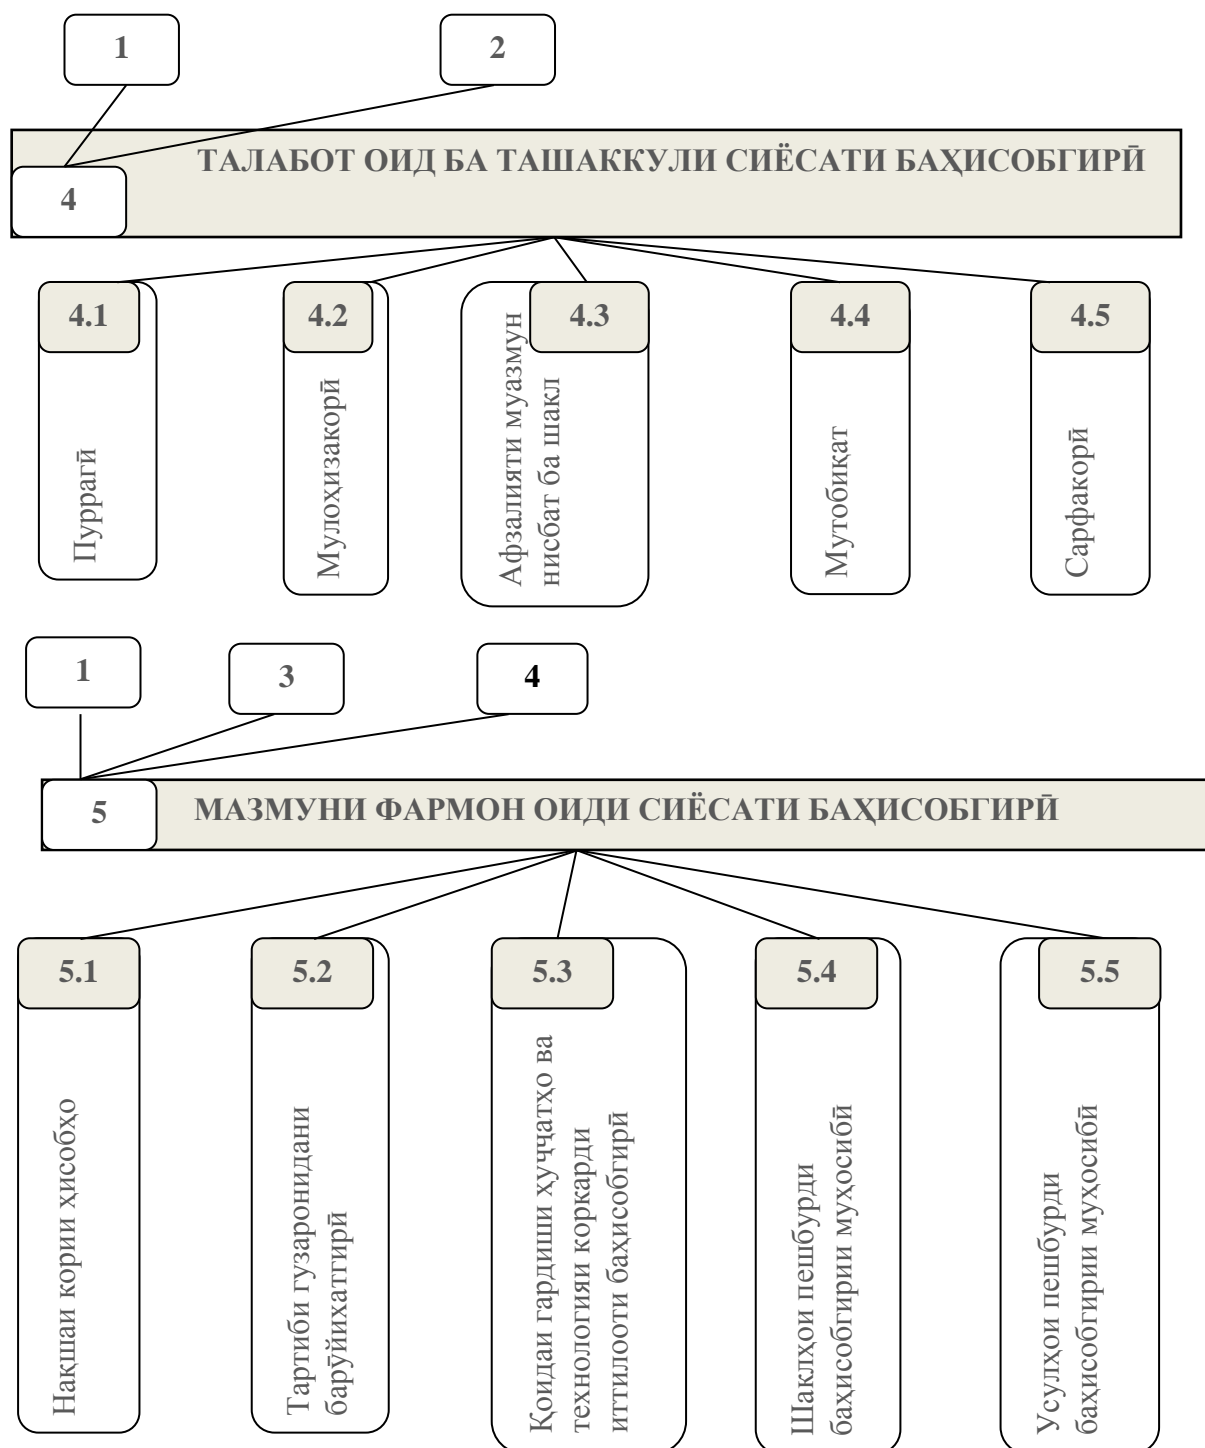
1

2

4

ТАЛАБОТ ОИД БА ТАШАККУЛИ СИЁСАТИ БАҲИСОБГИРӢ

4.1

Пуррагӣ

4.2

Мулоҳизакорӣ

4.3

Афзалияти муазмун нисбат ба шакл

4.4

Мутобикат

4.5

Сарфакорӣ

1

3

4

5

МАЗМУНИ ФАРМОН ОИДИ СИЁСАТИ БАҲИСОБГИРӢ

5.1

Накшаи кории ҳисобҳо

5.2

Тартиби гузаронидани барӯйихатгирӣ

5.3

Қоидаи гардиши ҳуҷҷатҳо ва технологияи коркарди иттилооти баҳисобгирӣ

5.4

Шаклҳои пешбурди баҳисобгирии муҳосибӣ

5.5

Усулҳои пешбурди баҳисобгирии муҳосибӣ